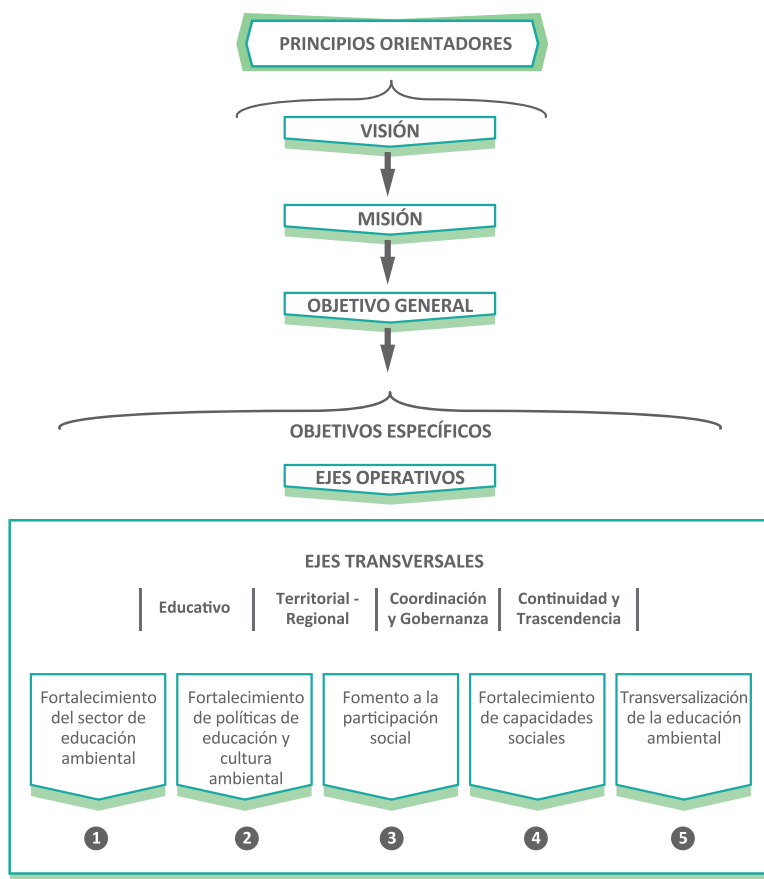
PRINCIPIOS ORIENTADORES

VISIÓN

MISIÓN

OBJETIVO GENERAL

OBJETIVOS ESPECÍFICOS

EJES OPERATIVOS

EJES TRANSVERSALES

Educativo

Territorial - Regional

Coordinación y Gobernanza

Continuidad y Trascendencia

Fortalecimiento del sector de educación ambiental

Fortalecimiento de políticas de educación y cultura ambiental

Fomento a la participación social

Fortalecimiento de capacidades sociales

Transversalización de la educación ambiental

1

2

3

4

5